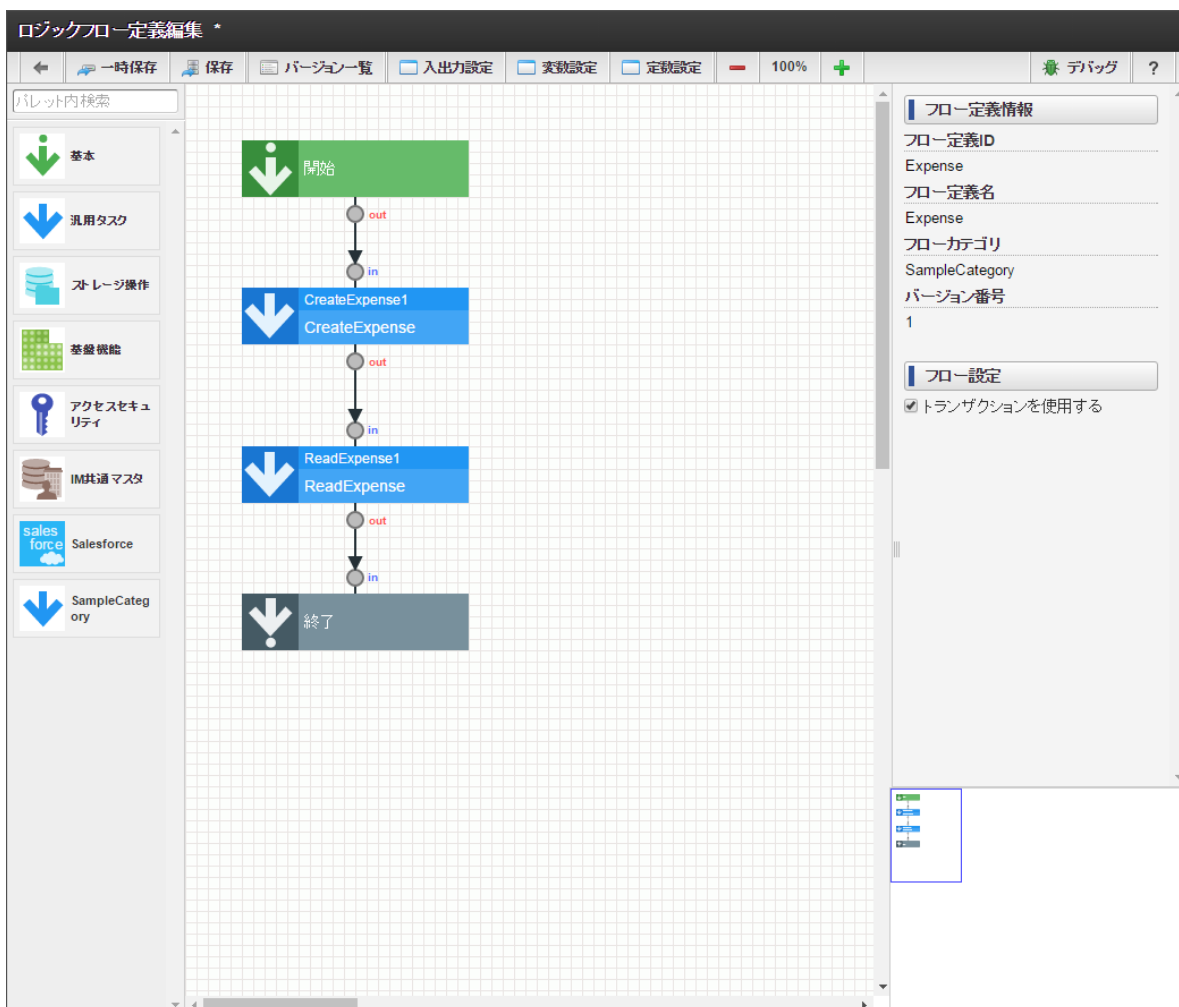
ロジックフロー定義編集 *

一時保存
保存
バージョン一覧
入出力設定
変数設定
定数設定
100%
デバッグ
?

パレット内検索

基本
汎用タスク
ストレージ操作
基盤機能
アクセスセキュリティ
IM共通マスタ
salesforce Salesforce
SampleCategory

開始
out
in
CreateExpense1
CreateExpense
out
in
ReadExpense1
ReadExpense
out
in
終了

フロー定義情報
フロー定義ID
Expense
フロー定義名
Expense
フローカテゴリ
SampleCategory
バージョン番号
1

フロー設定
トランザクションを使用する